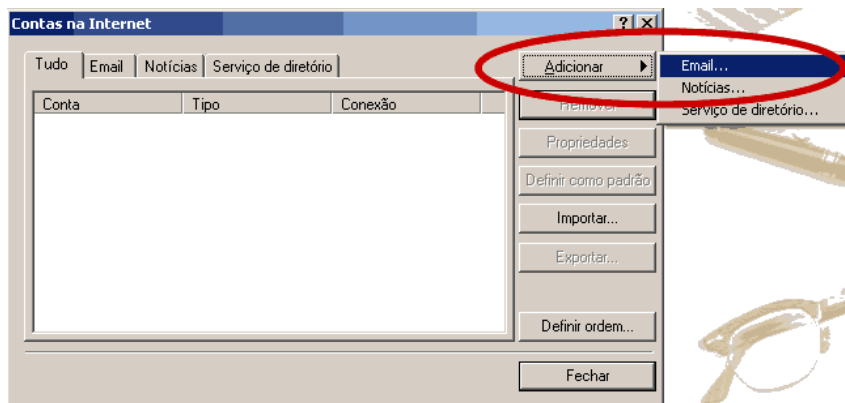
Contas na Internet

?

Tudo | Email | Notícias | Serviço de diretório

| Conta | Tipo | Conexão |
|---|---|---|

Adicionar

Remover

Propriedades

Definir como padrão

Importar...

Exportar...

Definir ordem...

Fechar

Email...
Notícias...
Serviço de diretório...